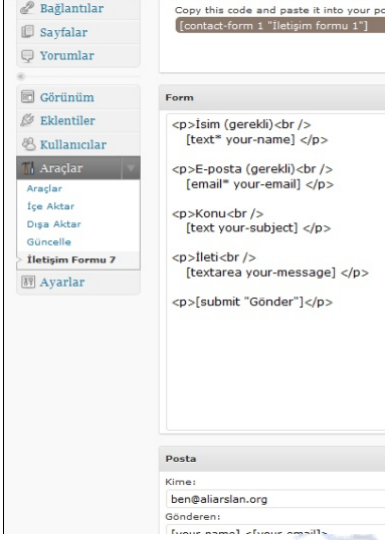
Bağlantılar
Sayfalar
Yorumlar
Görünüm
Eklentiler
Kullanıcılar
Araçlar
Araçlar
İçe Aktar
Dışa Aktar
Güncelle
İletişim Formu 7
Ayarlar

Copy this code and paste it into your po
[contact-form 1 "İletişim formu 1"]

Form

<p>İsim (gerekli)<br />
[text* your-name] </p>

<p>E-posta (gerekli)<br />
[email* your-email] </p>

<p>Konu<br />
[text your-subject] </p>

<p>İleti<br />
[textarea your-message] </p>

<p>[submit "Gönder"]</p>

Posta
Kime:
ben@aliarslan.org
Gönderen:
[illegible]